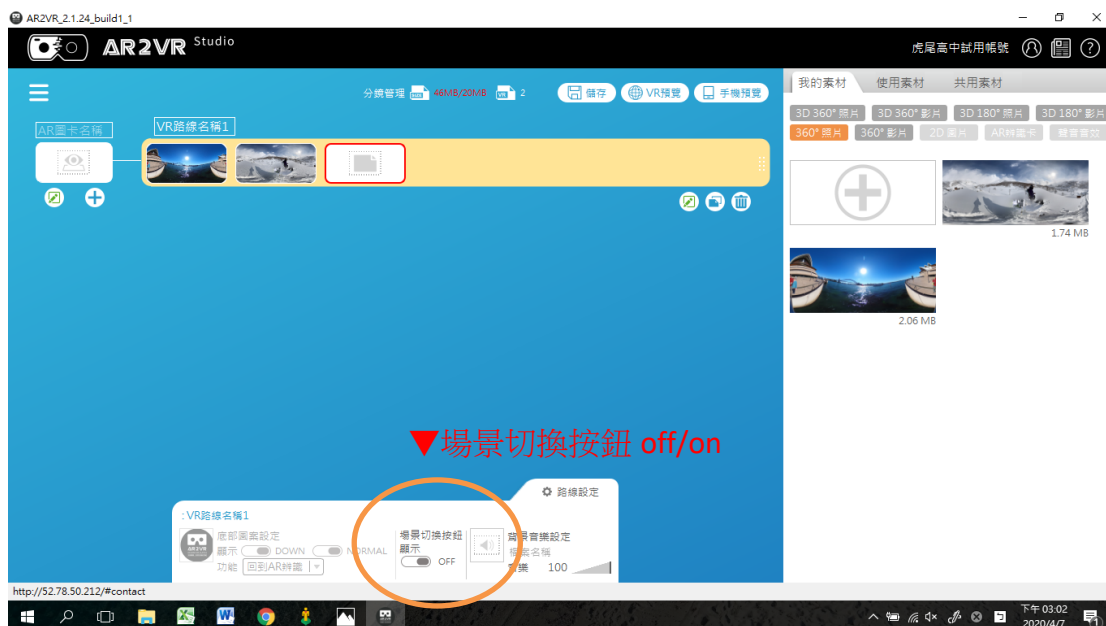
AR2VR_2.1.24_build1_1

AR2VR Studio

虎尾高中試用帳號

分鏡管理 46MB/20MB 2

儲存 VR預覽 手機預覽

AR圖卡名稱

VR路線名稱1

我的素材 使用素材 共用素材

3D 360° 照片 3D 360° 影片 3D 180° 照片 3D 180° 影片

360° 照片 360° 影片 2D 圖片 AR辨識卡 聲音音效

1.74 MB

2.06 MB

▼場景切換按鈕 off/on

路線設定

: VR路線名稱1

底部圖案設定

顯示 DOWN NORMAL

功能 回到AR辨識

場景切換按鈕

顯示

OFF

背景音樂設定

檔案名稱

音量 100

http://52.78.50.212/#contact

下午 03:02

2020/4/7